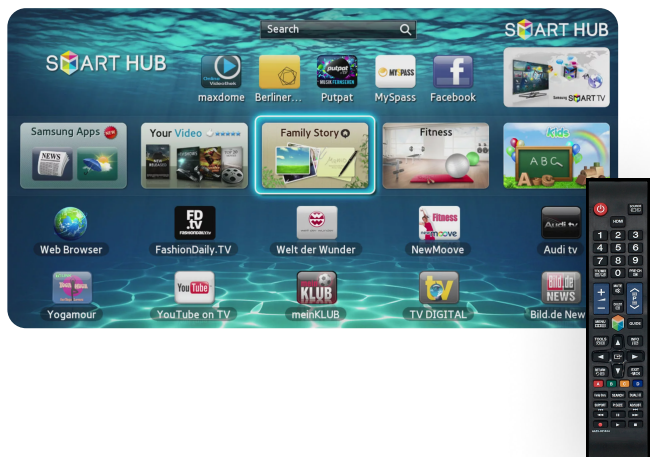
Search

SMART HUB

SMART HUB

maxdome

Berliner...

Putpat

MySpass

Facebook

Samsung SMART TV

Samsung Apps

Your Video

Family Story

Fitness

kids

NEWS

A B C

Web Browser

FashionDaily.TV

Welt der Wunder

NewMoove

Audi tv

Yogamour

YouTube on TV

meinKLUB

TV DIGITAL

Bild.de New

FD .tv

Fitness

YouTube

KLUB

tv

bild.de NEWS

1 2 3
4 5 6
7 8 9
0